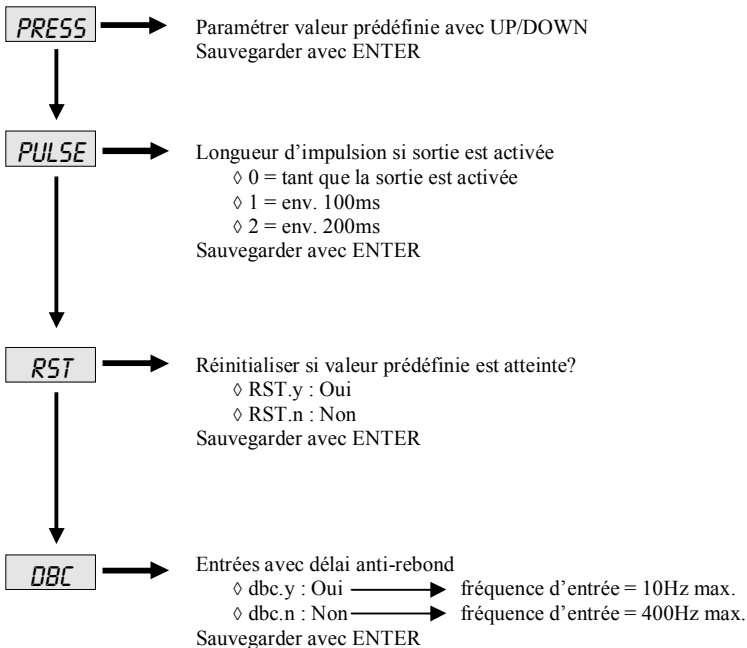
PRESS

Paramétrer valeur prédéfinie avec UP/DOWN
Sauvegarder avec ENTER

PULSE

Longueur d'impulsion si sortie est activée
◊ 0 = tant que la sortie est activée
◊ 1 = env. 100ms
◊ 2 = env. 200ms
Sauvegarder avec ENTER

RST

Réinitialiser si valeur prédéfinie est atteinte?
◊ RST.y : Oui
◊ RST.n : Non
Sauvegarder avec ENTER

DBC

Entrées avec délai anti-rebond
◊ dbc.y : Oui → fréquence d'entrée = 10Hz max.
◊ dbc.n : Non → fréquence d'entrée = 400Hz max.
Sauvegarder avec ENTER